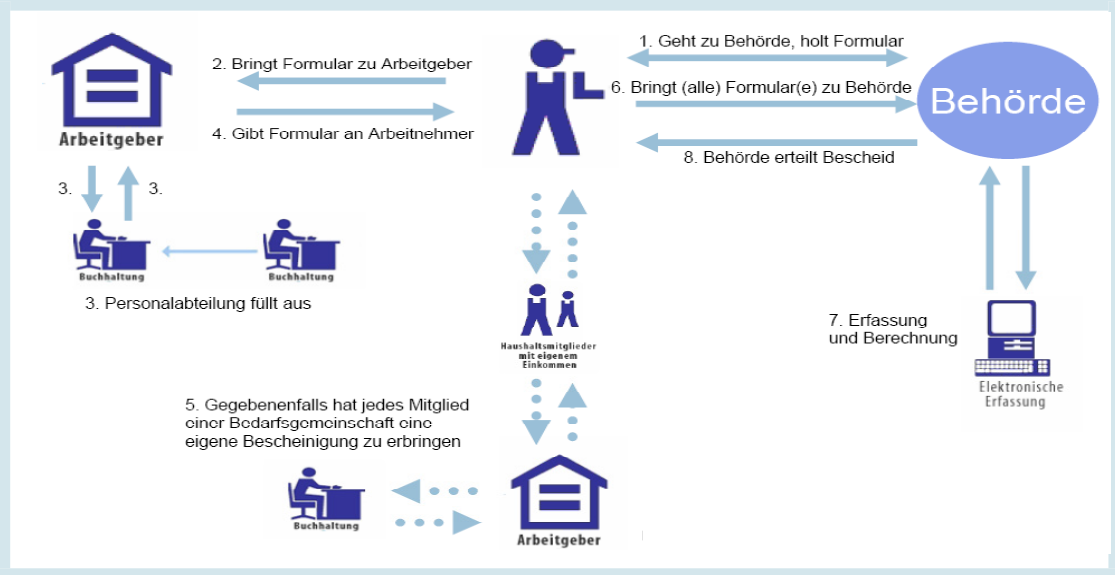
Arbeitgeber

2. Bringt Formular zu Arbeitgeber

4. Gibt Formular an Arbeitnehmer

1. Geht zu Behörde, holt Formular

6. Bringt (alle) Formular(e) zu Behörde

Behörde

8. Behörde erteilt Bescheid

3.

3.

Buchhaltung

Buchhaltung

3. Personalabteilung füllt aus

Haushaltsmitglieder mit eigenem Einkommen

7. Erfassung und Berechnung

Elektronische Erfassung

5. Gegebenenfalls hat jedes Mitglied einer Bedarfsgemeinschaft eine eigene Bescheinigung zu erbringen

Buchhaltung

Arbeitgeber